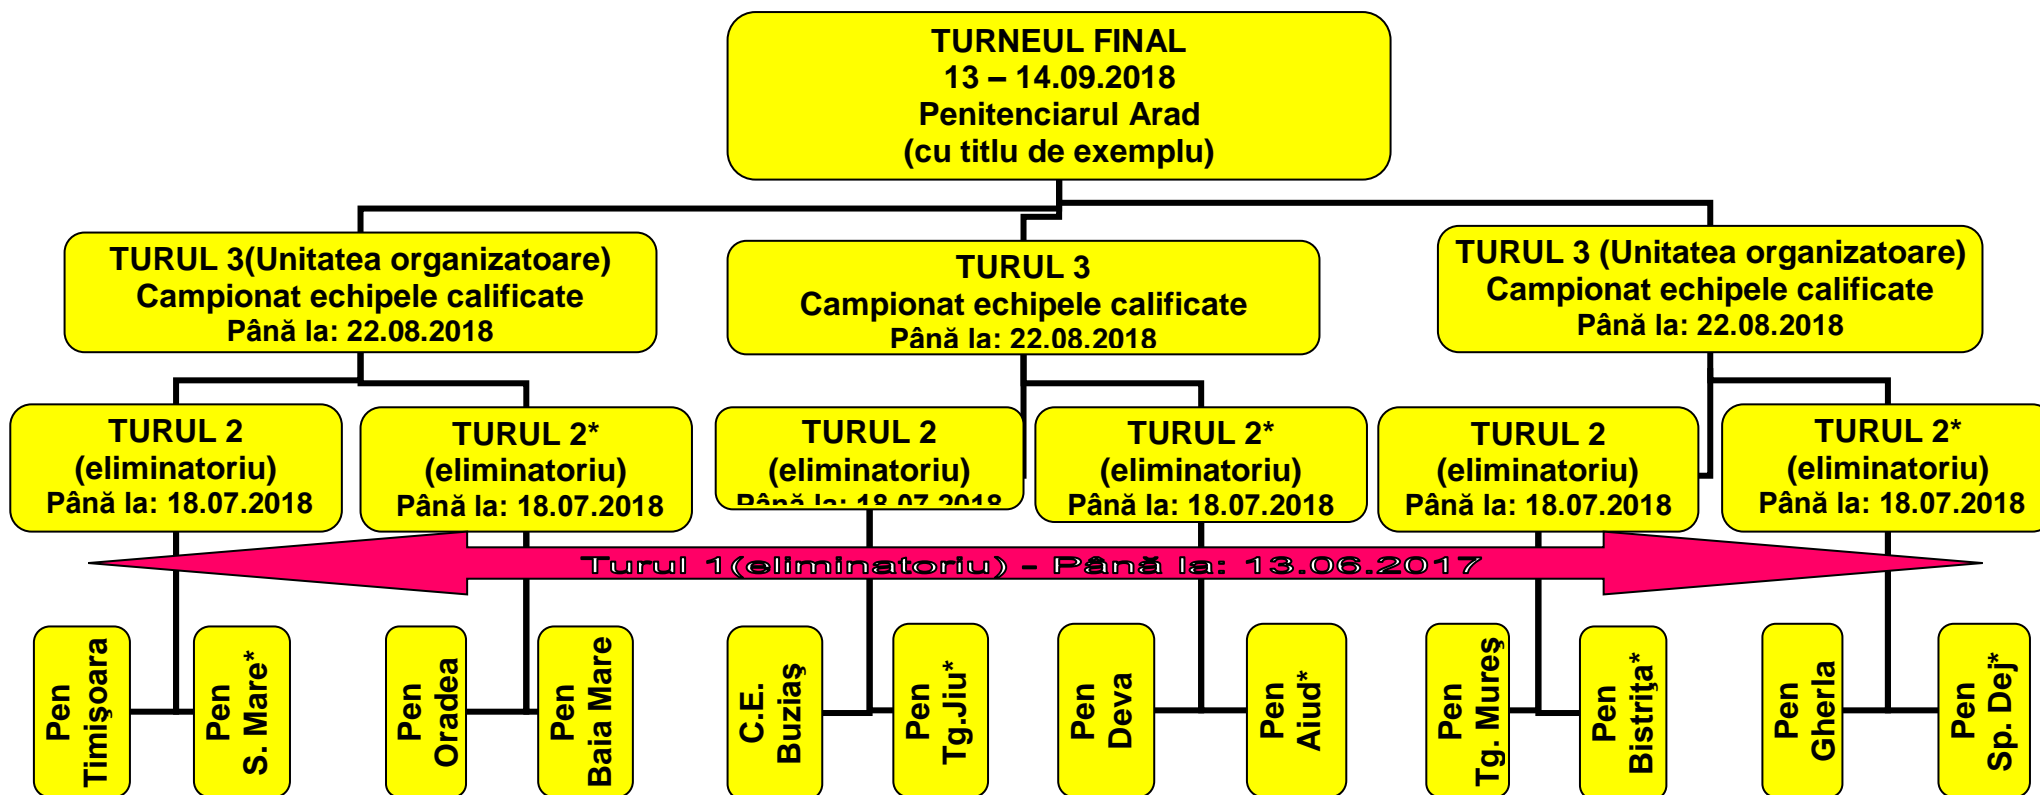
TURNEUL FINAL
13 – 14.09.2018
Penitenciarul Arad
(cu titlu de exemplu)

TURUL 3(Unitatea organizatoare)
Campionat echipele calificate
Până la: 22.08.2018

TURUL 3
Campionat echipele calificate
Până la: 22.08.2018

TURUL 3 (Unitatea organizatoare)
Campionat echipele calificate
Până la: 22.08.2018

TURUL 2
(eliminatoriu)
Până la: 18.07.2018

TURUL 2*
(eliminatoriu)
Până la: 18.07.2018

TURUL 2
(eliminatoriu)
Până la: 18.07.2018

TURUL 2*
(eliminatoriu)
Până la: 18.07.2018

TURUL 2
(eliminatoriu)
Până la: 18.07.2018

TURUL 2*
(eliminatoriu)
Până la: 18.07.2018

Turul 1(eliminatoriu) – Până la: 13.06.2017

Pen Timişoara

Pen S. Mare*

Pen Oradea

Pen Baia Mare

C.E. Buziaş

Pen Tg.Jiu*

Pen Deva

Pen Aiud*

Pen Tg. Mureş

Pen Bistriţa*

Pen Gherla

Pen Sp. Dej*